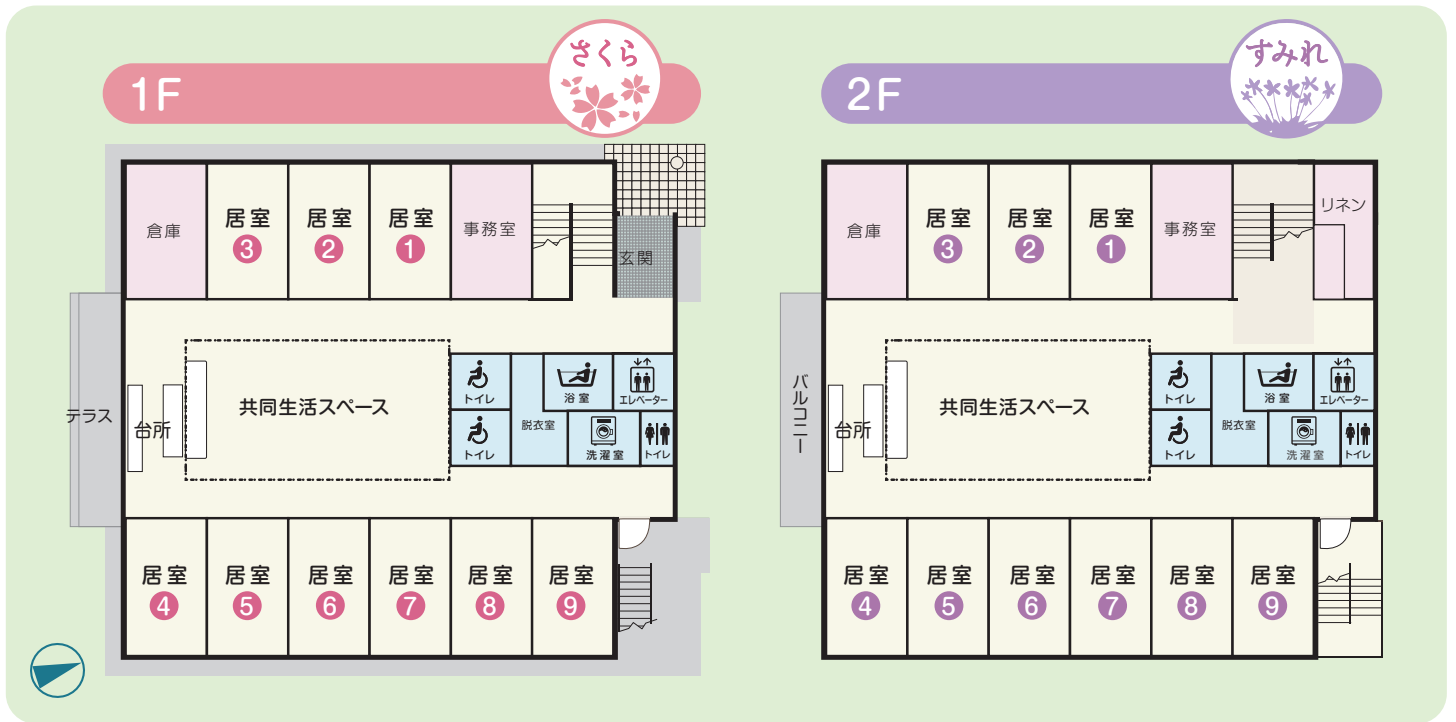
1F

さくら

倉庫

居室 3

居室 2

居室 1

事務室

玄関

テラス

台所

共同生活スペース

トイレ

トイレ

浴室

エレベーター

脱衣室

洗濯室

トイレ

居室 4

居室 5

居室 6

居室 7

居室 8

居室 9

2F

すみれ

倉庫

居室 3

居室 2

居室 1

事務室

リネン

バルコニー

台所

共同生活スペース

トイレ

トイレ

浴室

エレベーター

脱衣室

洗濯室

トイレ

居室 4

居室 5

居室 6

居室 7

居室 8

居室 9